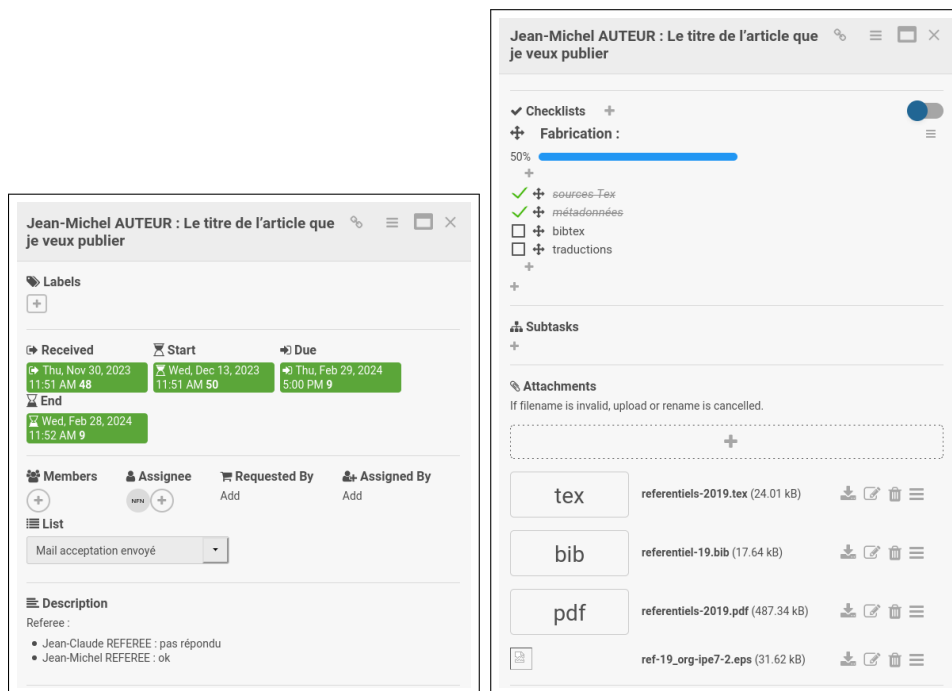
Jean-Michel AUTEUR : Le titre de l'article que je veux publier

Labels
+

Received
Thu, Nov 30, 2023 11:51 AM 48

Start
Wed, Dec 13, 2023 11:51 AM 50

Due
Thu, Feb 29, 2024 5:00 PM 9

End
Wed, Feb 28, 2024 11:52 AM 9

Members
+

Assignee
NFN +

Requested By
Add

Assigned By
Add

List
Mail acceptation envoyé

Description
Referee :
• Jean-Claude REFEREE : pas répondu
• Jean-Michel REFEREE : ok

Jean-Michel AUTEUR : Le titre de l'article que je veux publier

Checklists +
Fabrication :
50%
+
sources Tex
métadonnées
bibtex
traductions
+
+

Subtasks
+

Attachments
If filename is invalid, upload or rename is cancelled.
+

tex referentiels-2019.tex (24.01 kB)
bib referentiel-19.bib (17.64 kB)
pdf referentiels-2019.pdf (487.34 kB)
ref-19_org-ipe7-2.eps (31.62 kB)